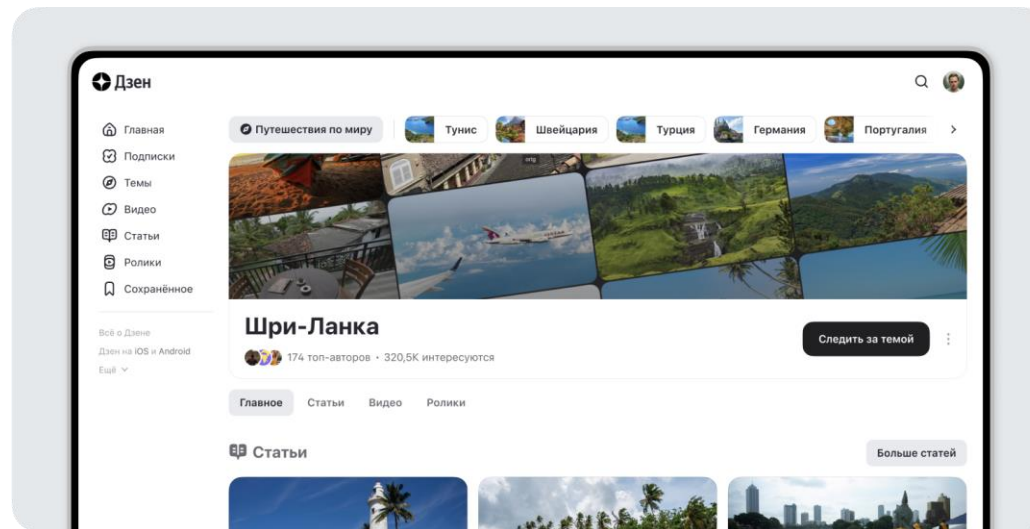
Дзен

Главная
Подписки
Темы
Видео
Статьи
Ролики
Сохранённое

Всё о Дзене
Дзен на iOS и Android
Ещё

Путешествия по миру
Тунис
Швейцария
Турция
Германия
Португалия

Шри-Ланка
174 топ-авторов • 320,5K интересуются

Следить за темой

Главное
Статьи
Видео
Ролики

Статьи
Больше статей